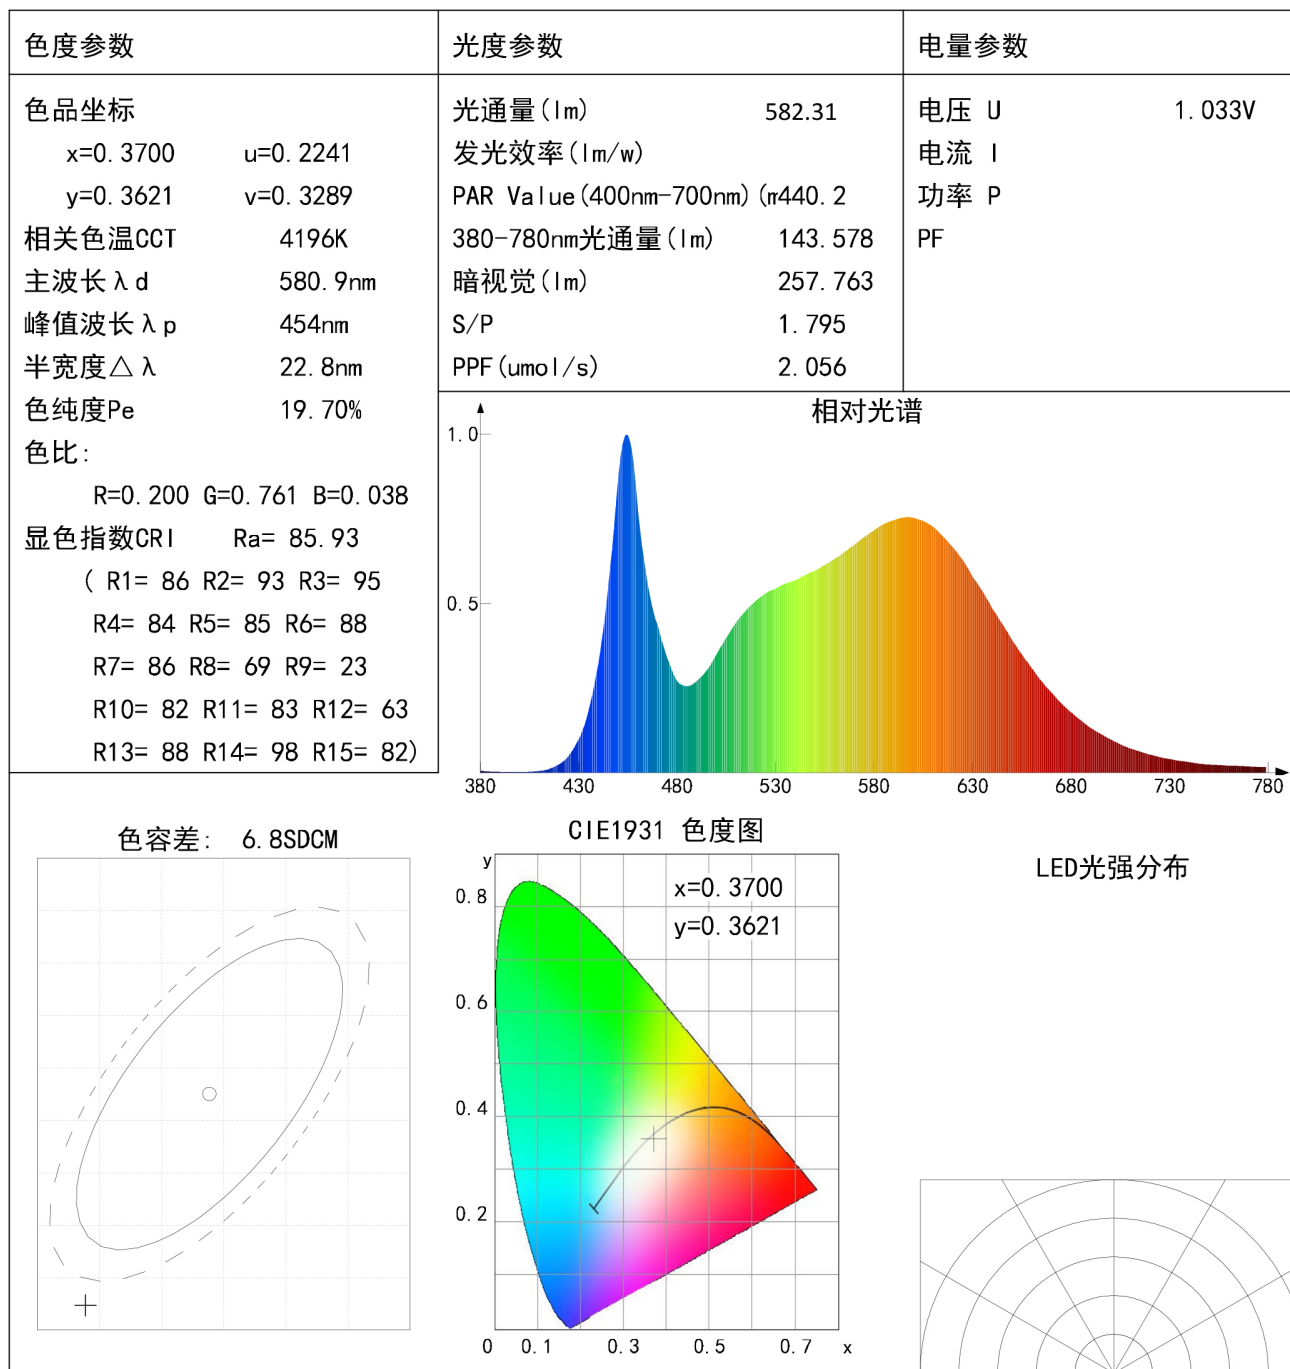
| 色度参数 | 光度参数 | 电量参数 |
|---|---|---|
| 色品坐标<br>x=0.3700 u=0.2241<br>y=0.3621 v=0.3289<br>相关色温CCT 4196K<br>主波长λd 580.9nm<br>峰值波长λp 454nm<br>半宽度△λ 22.8nm<br>色纯度Pe 19.70%<br>色比:<br>R=0.200 G=0.761 B=0.038<br>显色指数CRI Ra= 85.93<br>( R1= 86 R2= 93 R3= 95<br>R4= 84 R5= 85 R6= 88<br>R7= 86 R8= 69 R9= 23<br>R10= 82 R11= 83 R12= 63<br>R13= 88 R14= 98 R15= 82) | 光通量(lm) 582.31<br>发光效率(lm/w)<br>PAR Value(400nm-700nm)(m440.2<br>380-780nm光通量(lm) 143.578<br>暗视觉(lm) 257.763<br>S/P 1.795<br>PPF(umol/s) 2.056 | 电压 U 1.033V<br>电流 I<br>功率 P<br>PF |

相对光谱
1.0
0.5
380 430 480 530 580 630 680 730 780

色容差: 6.8SDCM

CIE1931 色度图
y
0.8
0.6
0.4
0.2
0 0.1 0.3 0.5 0.7 x
x=0.3700
y=0.3621

LED光强分布